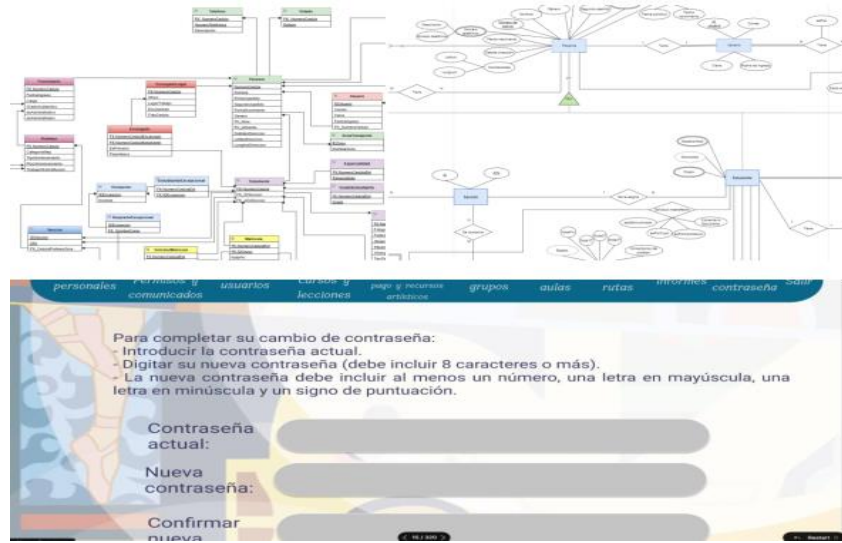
personales Permisos y comunicados usuarios cursos y lecciones pago y recursos artísticos grupos aulas rutas informes contraseña Salir

Para completar su cambio de contraseña:
- Introducir la contraseña actual.
- Digitar su nueva contraseña (debe incluir 8 caracteres o más).
- La nueva contraseña debe incluir al menos un número, una letra en mayúscula, una letra en minúscula y un signo de puntuación.

Contraseña actual:

Nueva contraseña:

Confirmar nueva